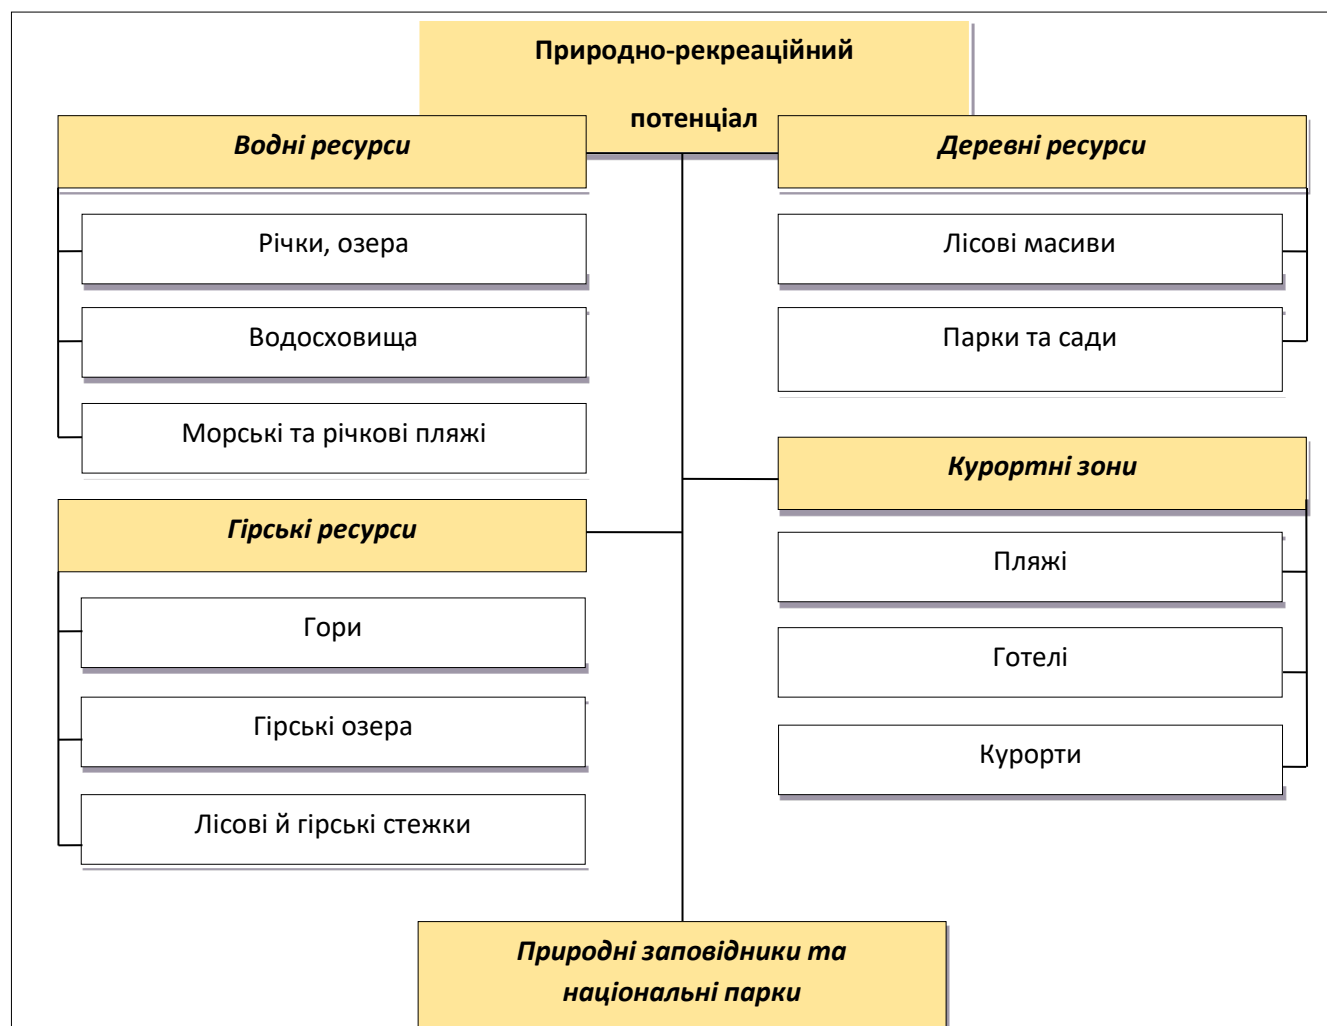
Природно-рекреаційний потенціал

Водні ресурси

Річки, озера

Водосховища

Морські та річкові пляжі

Деревні ресурси

Лісові масиви

Парки та сади

Гірські ресурси

Гори

Гірські озера

Лісові й гірські стежки

Курортні зони

Пляжі

Готелі

Курорти

Природні заповідники та національні парки